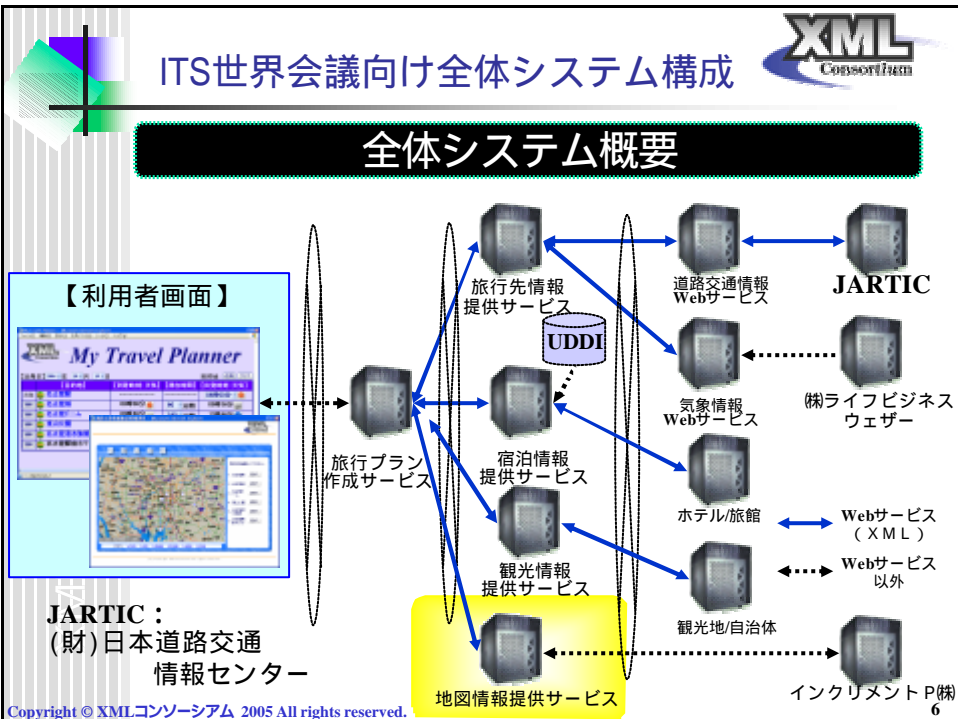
ITS世界会議向け全体システム構成

XML Consortium

全体システム概要

【利用者画面】

My Travel Planner

旅行先情報提供サービス

道路交通情報Webサービス

JARTIC

UDDI

気象情報Webサービス

㈱ライフビジネスウェザー

旅行プラン作成サービス

宿泊情報提供サービス

ホテル/旅館

Webサービス（XML）

観光情報提供サービス

Webサービス以外

観光地/自治体

JARTIC：
(財)日本道路交通情報センター

地図情報提供サービス

インクリメントP㈱

Copyright © XMLコンソーシアム 2005 All rights reserved.

6